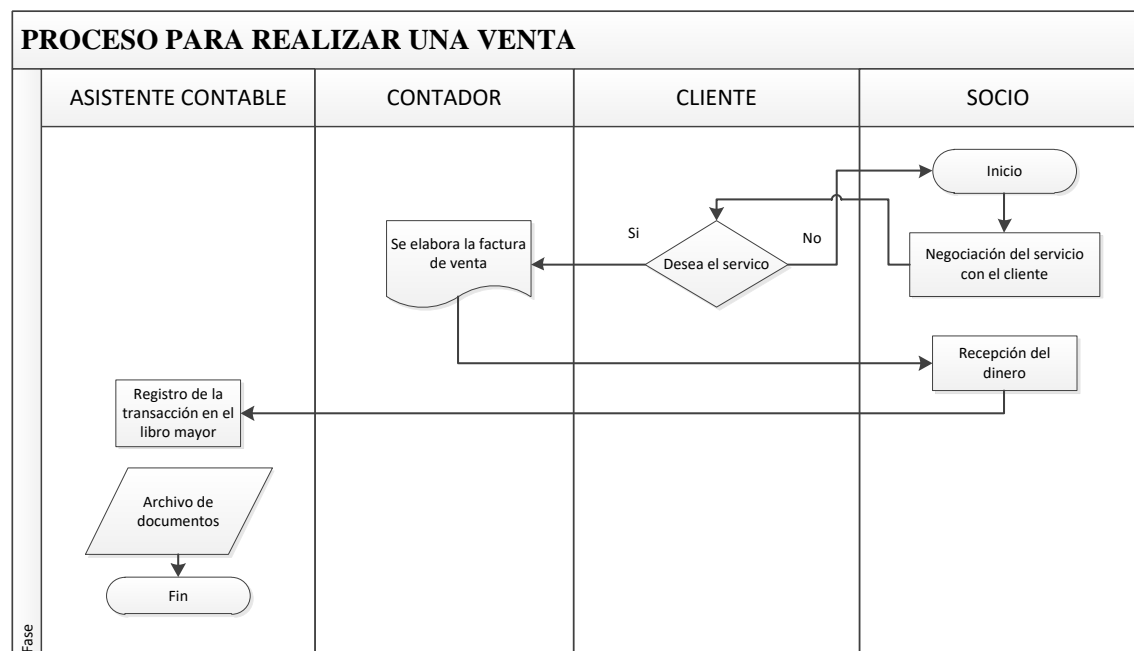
PROCESO PARA REALIZAR UNA VENTA

ASISTENTE CONTABLE

CONTADOR

CLIENTE

SOCIO

Inicio

Negociación del servicio con el cliente

Desea el servico

Si

No

Se elabora la factura de venta

Recepción del dinero

Registro de la transacción en el libro mayor

Archivo de documentos

Fin

Fase